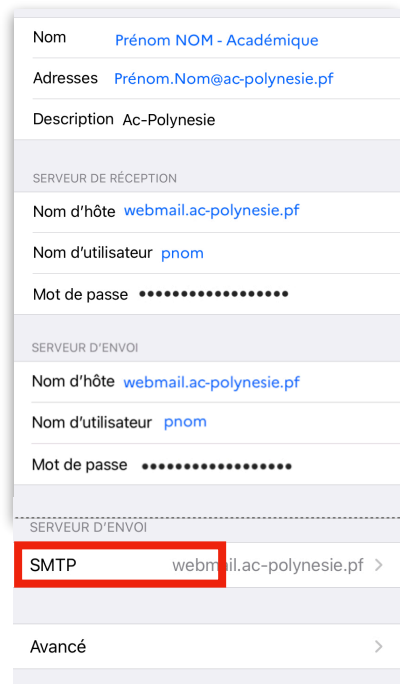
Nom Prénom NOM - Académique

Adresses Prénom.Nom@ac-polynesie.pf

Description Ac-Polynesie

SERVEUR DE RÉCEPTION

Nom d'hôte webmail.ac-polynesie.pf

Nom d'utilisateur pnom

Mot de passe ••••••••••••••••••

SERVEUR D'ENVOI

Nom d'hôte webmail.ac-polynesie.pf

Nom d'utilisateur pnom

Mot de passe ••••••••••••••••••

SERVEUR D'ENVOI

SMTP webmail.ac-polynesie.pf >

Avancé >